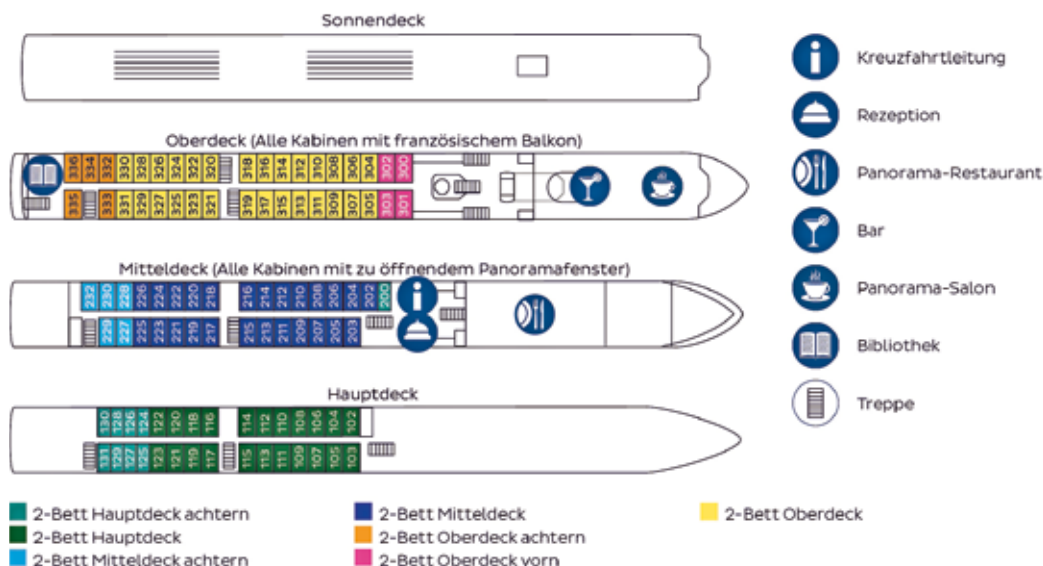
Sonnendeck

Oberdeck (Alle Kabinen mit französischem Balkon)

336 334 332 330 328 326 324 322 320 318 316 314 312 310 308 306 304 302 300
335 333 331 329 327 325 323 321 319 317 315 313 311 309 307 305 303 301

Mitteldeck (Alle Kabinen mit zu öffnendem Panoramafenster)

232 230 228 226 224 222 220 218 216 214 212 210 208 206 204 202 200
229 227 225 223 221 219 217 215 213 211 209 207 205 203

Hauptdeck

130 128 126 124 122 120 118 116 114 112 110 108 106 104 102
131 129 127 125 123 121 119 117 115 113 111 109 107 105 103

Kreuzfahrtleitung
Rezeption
Panorama-Restaurant
Bar
Panorama-Salon
Bibliothek
Treppe

2-Bett Hauptdeck achtern
2-Bett Hauptdeck
2-Bett Mitteldeck achtern
2-Bett Mitteldeck
2-Bett Oberdeck achtern
2-Bett Oberdeck vorn
2-Bett Oberdeck